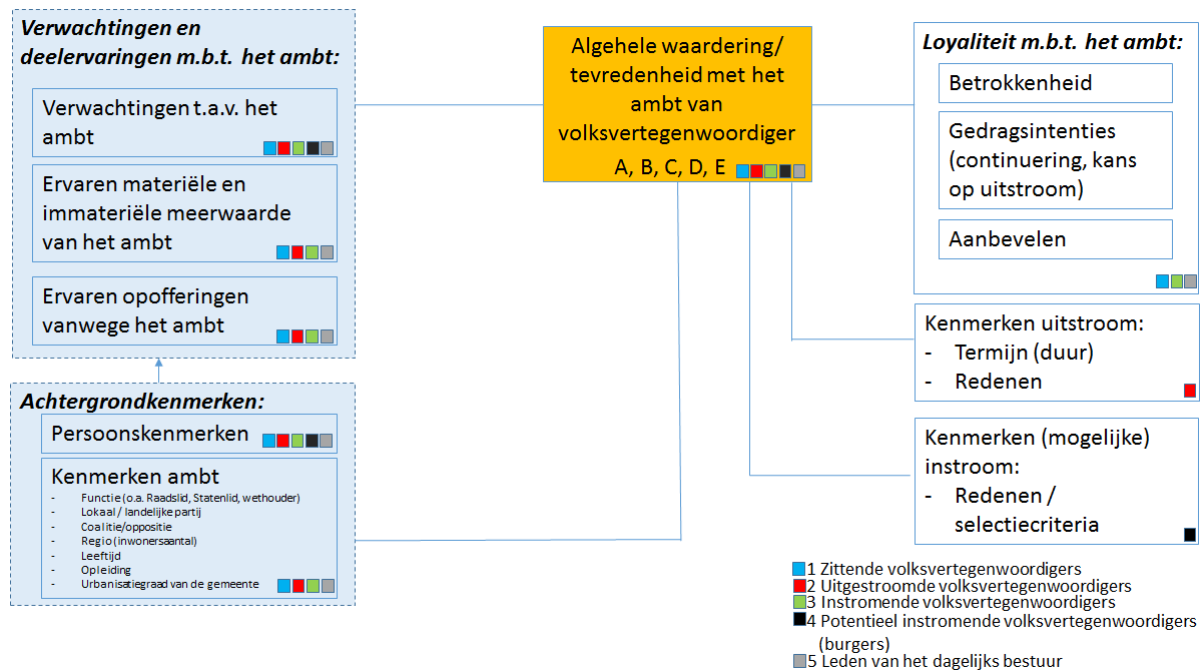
***Verwachtingen en deelervaringen m.b.t. het ambt:***

Verwachtingen t.a.v. het ambt

Ervaren materiële en immateriële meerwaarde van het ambt

Ervaren opofferingen vanwege het ambt

***Achtergrondkenmerken:***

Persoonskenmerken

Kenmerken ambt
- Functie (o.a. Raadslid, Statenlid, wethouder)
- Lokaal / landelijke partij
- Coalitie/oppositie
- Regio (inwonersaantal)
- Leeftijd
- Opleiding
- Urbanisatiegraad van de gemeente

Algehele waardering/ tevredenheid met het ambt van volksvertegenwoordiger
A, B, C, D, E

***Loyaliteit m.b.t. het ambt:***

Betrokkenheid

Gedragsintenties (continuering, kans op uitstroom)

Aanbevelen

Kenmerken uitstroom:
- Termijn (duur)
- Redenen

Kenmerken (mogelijke) instroom:
- Redenen / selectiecriteria

1 Zittende volksvertegenwoordigers
2 Uitgestroomde volksvertegenwoordigers
3 Instromende volksvertegenwoordigers
4 Potentieel instromende volksvertegenwoordigers (burgers)
5 Leden van het dagelijks bestuur